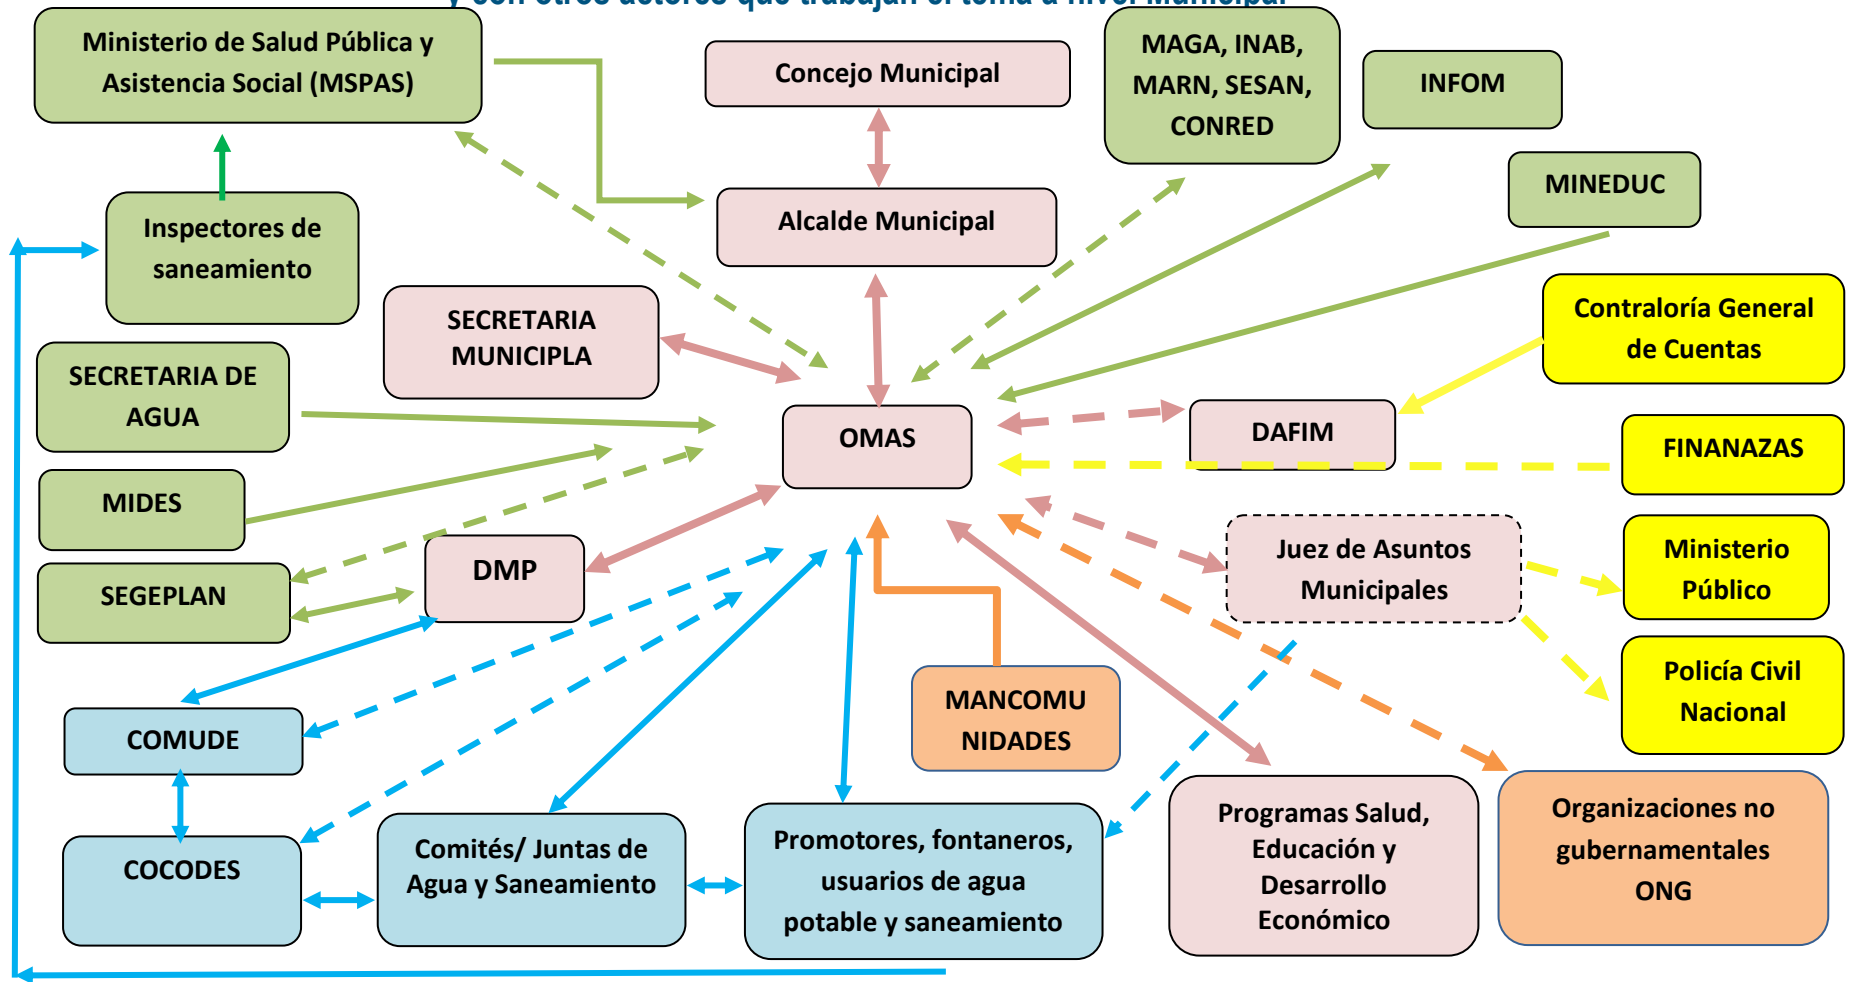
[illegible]

Ministerio de Salud Pública y Asistencia Social (MSPAS)

Concejo Municipal

MAGA, INAB, MARN, SESAN, CONRED

INFOM

MINEDUC

Alcalde Municipal

Inspectores de saneamiento

SECRETARIA MUNICIPLA

Contraloría General de Cuentas

SECRETARIA DE AGUA

OMAS

DAFIM

FINANAZAS

MIDES

DMP

Juez de Asuntos Municipales

Ministerio Público

SEGEPLAN

Policía Civil Nacional

MANCOMU NIDADES

COMUDE

Organizaciones no gubernamentales ONG

COCODES

Comités/ Juntas de Agua y Saneamiento

Promotores, fontaneros, usuarios de agua potable y saneamiento

Programas Salud, Educación y Desarrollo Económico